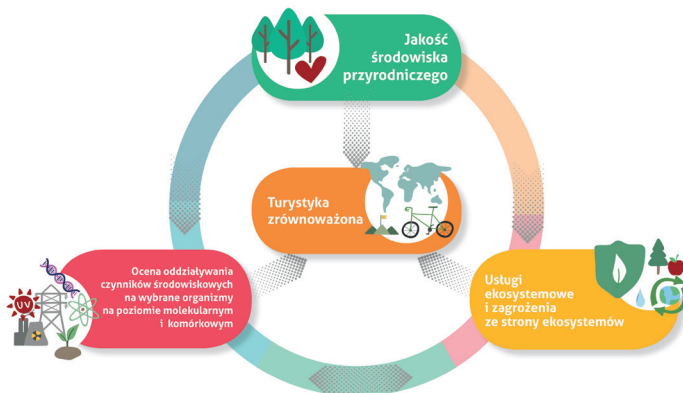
Jakość środowiska przyrodniczego

Turystyka zrównoważona

Ocena oddziaływania czynników środowiskowych na wybrane organizmy na poziomie molekularnym i komórkowym

UV

Usługi ekosystemowe i zagrożenia ze strony ekosystemów